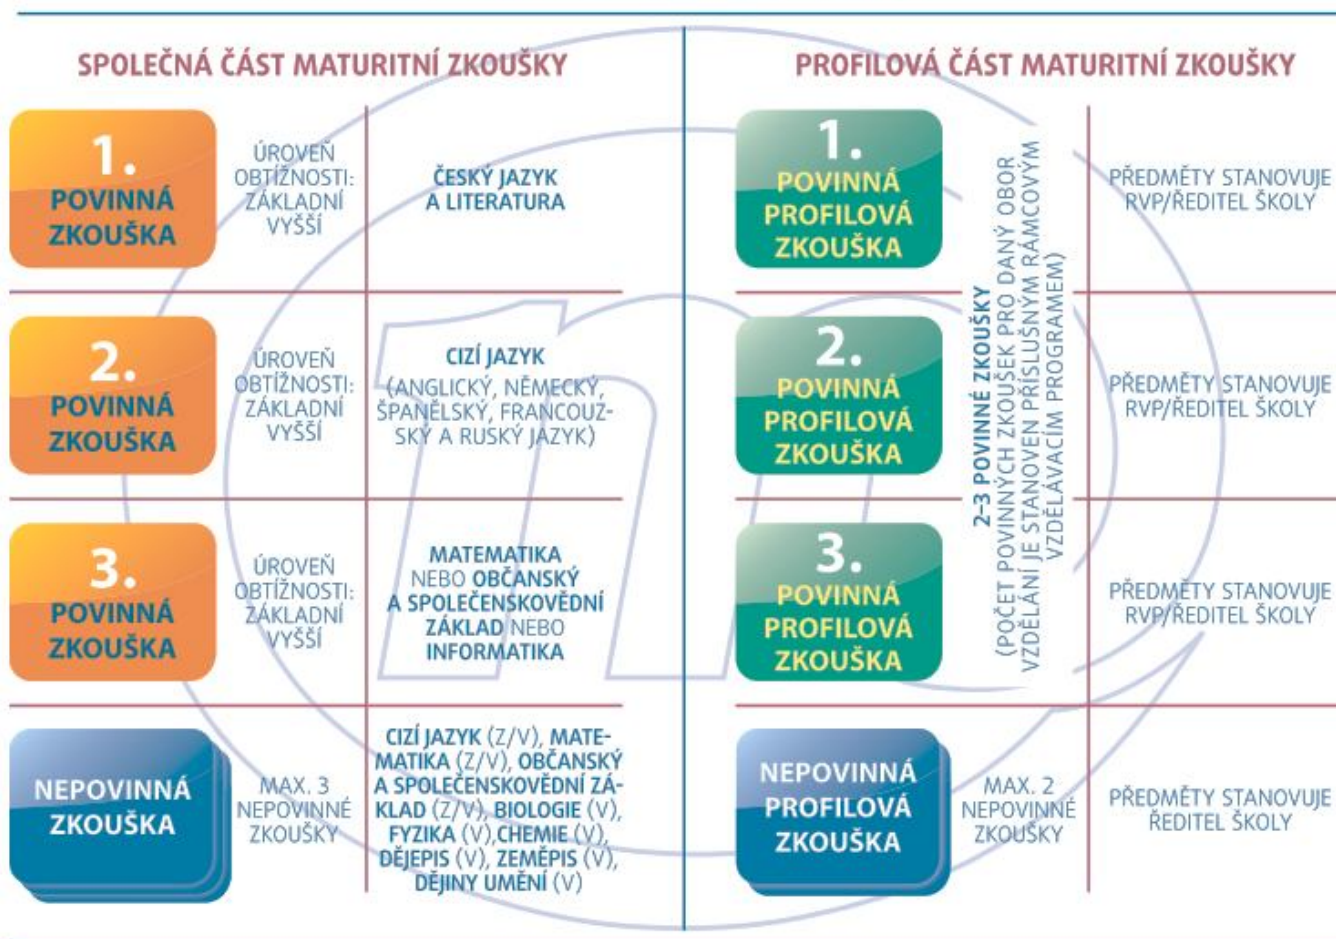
SPOLEČNÁ ČÁST MATURITNÍ ZKOUŠKY

| | | |
|---|---|---|
| 1. POVINNÁ ZKOUŠKA | ÚROVEŇ OBTÍŽNOSTI: ZÁKLADNÍ VYŠŠÍ | ČESKÝ JAZYK A LITERATURA |
| 2. POVINNÁ ZKOUŠKA | ÚROVEŇ OBTÍŽNOSTI: ZÁKLADNÍ VYŠŠÍ | CIZÍ JAZYK (ANGLICKÝ, NĚMECKÝ, ŠPANĚLSKÝ, FRANCOUZSKÝ A RUSKÝ JAZYK) |
| 3. POVINNÁ ZKOUŠKA | ÚROVEŇ OBTÍŽNOSTI: ZÁKLADNÍ VYŠŠÍ | MATEMATIKA NEBO OBČANSKÝ A SPOLEČENSKOVĚDNÍ ZÁKLAD NEBO INFORMATIKA |
| NEPOVINNÁ ZKOUŠKA | MAX. 3 NEPOVINNÉ ZKOUŠKY | CIZÍ JAZYK (Z/V), MATEMATIKA (Z/V), OBČANSKÝ A SPOLEČENSKOVĚDNÍ ZÁKLAD (Z/V), BIOLOGIE (V), FYZIKA (V), CHEMIE (V), DĚJEPIS (V), ZEMĚPIS (V), DĚJINY UMĚNÍ (V) |

PROFILOVÁ ČÁST MATURITNÍ ZKOUŠKY

2–3 POVINNÉ ZKOUŠKY (POČET POVINNÝCH ZKOUŠEK PRO DANÝ OBOR VZDĚLÁNÍ JE STANOVEN PŘÍSLUŠNÝM RÁMCOVÝM VZDĚLÁVACÍM PROGRAMEM)

| | |
|---|---|
| 1. POVINNÁ PROFILOVÁ ZKOUŠKA | PŘEDMĚTY STANOVUJE RVP/ŘEDITEL ŠKOLY |
| 2. POVINNÁ PROFILOVÁ ZKOUŠKA | PŘEDMĚTY STANOVUJE RVP/ŘEDITEL ŠKOLY |
| 3. POVINNÁ PROFILOVÁ ZKOUŠKA | PŘEDMĚTY STANOVUJE RVP/ŘEDITEL ŠKOLY |
| NEPOVINNÁ PROFILOVÁ ZKOUŠKA — MAX. 2 NEPOVINNÉ ZKOUŠKY | PŘEDMĚTY STANOVUJE ŘEDITEL ŠKOLY |